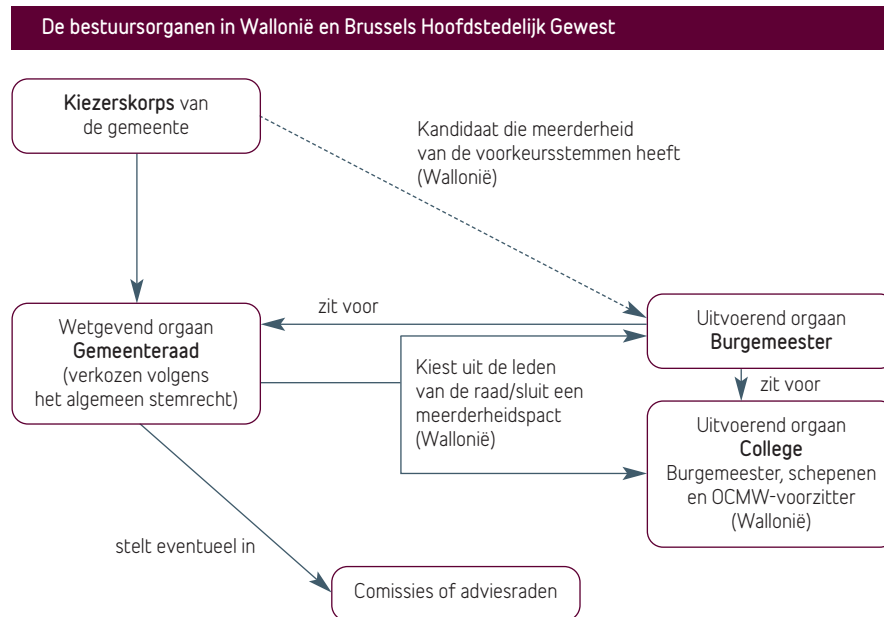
De bestuursorganen in Wallonië en Brussels Hoofdstedelijk Gewest

Kiezerskorps van de gemeente

Kandidaat die meerderheid van de voorkeursstemmen heeft (Wallonië)

zit voor

Wetgevend orgaan
Gemeenteraad
(verkozen volgens het algemeen stemrecht)

Uitvoerend orgaan
Burgemeester

Kiest uit de leden van de raad/sluit een meerderheidspact (Wallonië)

zit voor

Uitvoerend orgaan
College
Burgemeester, schepenen en OCMW-voorzitter (Wallonië)

stelt eventueel in

Comissies of adviesraden